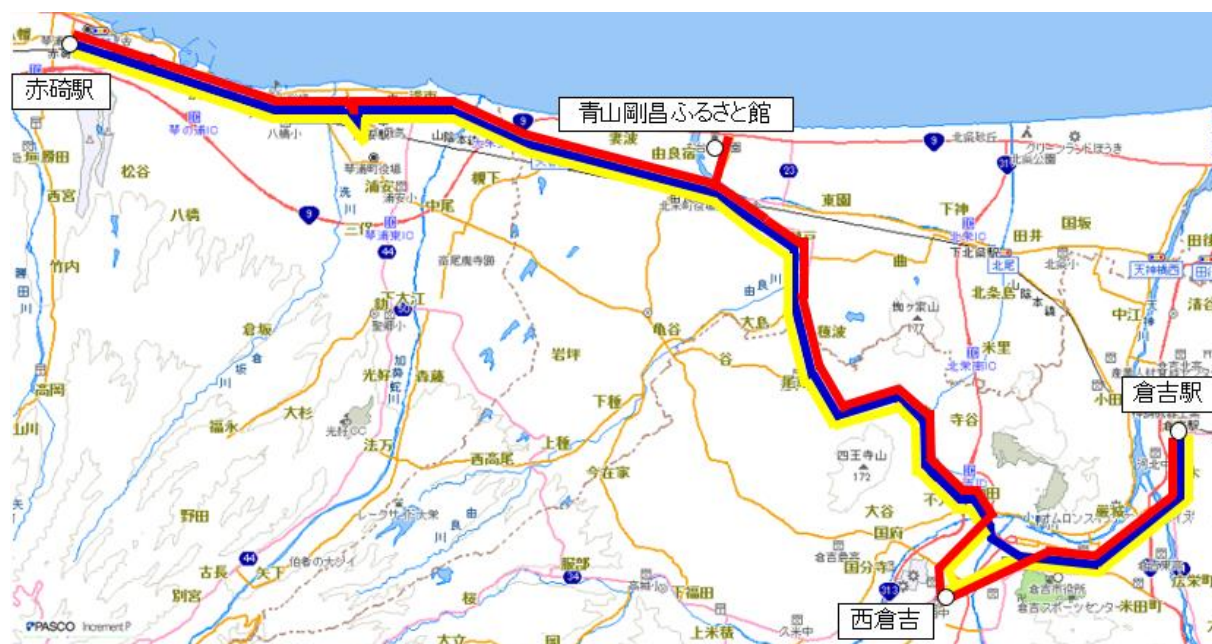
赤碕駅

青山剛昌ふるさと館

倉吉駅

西倉吉

由良宿
妻波
東園
下神
田井
国坂
北条島
中江
米里
寺谷
小田
清谷
松谷
八幡
西宮
竹内
高岡
倉坂
光好
森藤
大杉
福永
法万
西高尾
上種
下種
今在家
岩坪
亀谷
大島
穂波
大谷
国府
野田
古長
別宮
駅部
下福田
上米積
米田町
広栄町
中尾
浦安
八橋
下大江
四王寺山
172
北栄IC
北条湯原
琴の浦IC
琴浦東IC
PASCO Increment P